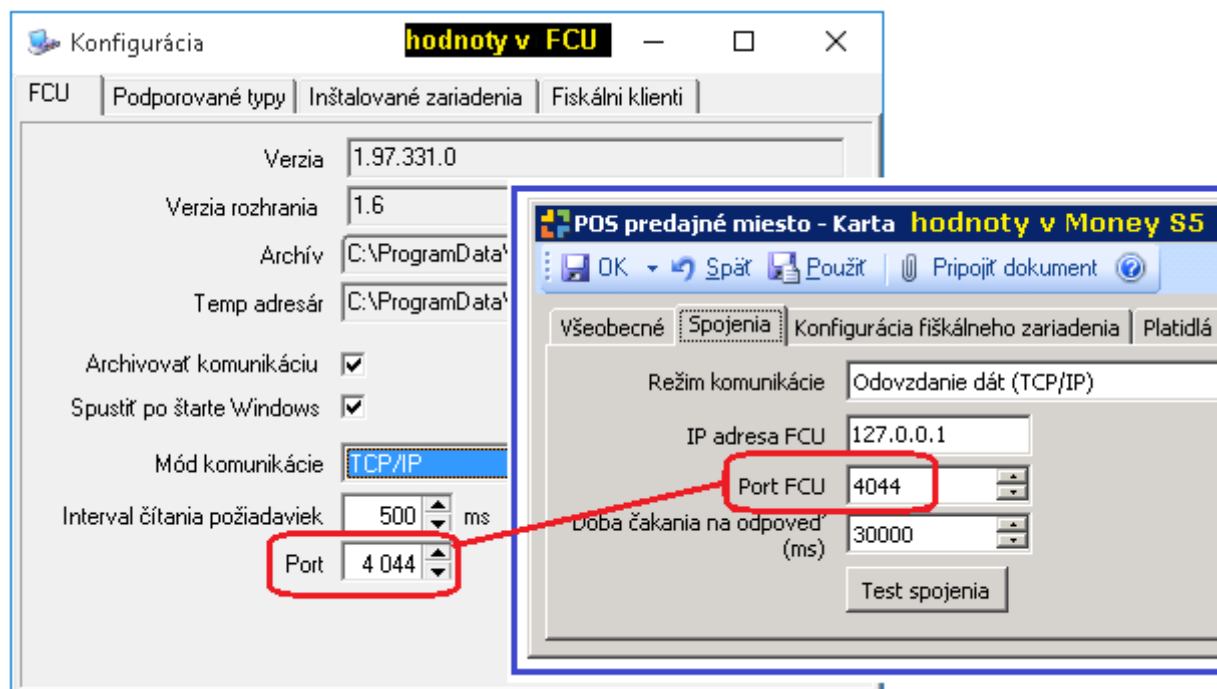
Konfigurácia hodnoty v FCU

FCU | Podporované typy | Inštalované zariadenia | Fiskálni klienti

Verzia 1.97.331.0
Verzia rozhrania 1.6
Archív C:\ProgramData\
Temp adresár C:\ProgramData\
Archivovať komunikáciu
Spustiť po štarte Windows
Mód komunikácie TCP/IP
Interval čítania požiadaviek 500 ms
Port 4 044

POS predajné miesto - Karta hodnoty v Money S5

OK Späť Použiť Pripojiť dokument

Všeobecné | Spojenia | Konfigurácia fiškálneho zariadenia | Platidlá

Režim komunikácie Odovzdanie dát (TCP/IP)
IP adresa FCU 127.0.0.1
Port FCU 4044
Doba čakania na odpoveď (ms) 30000
Test spojenia